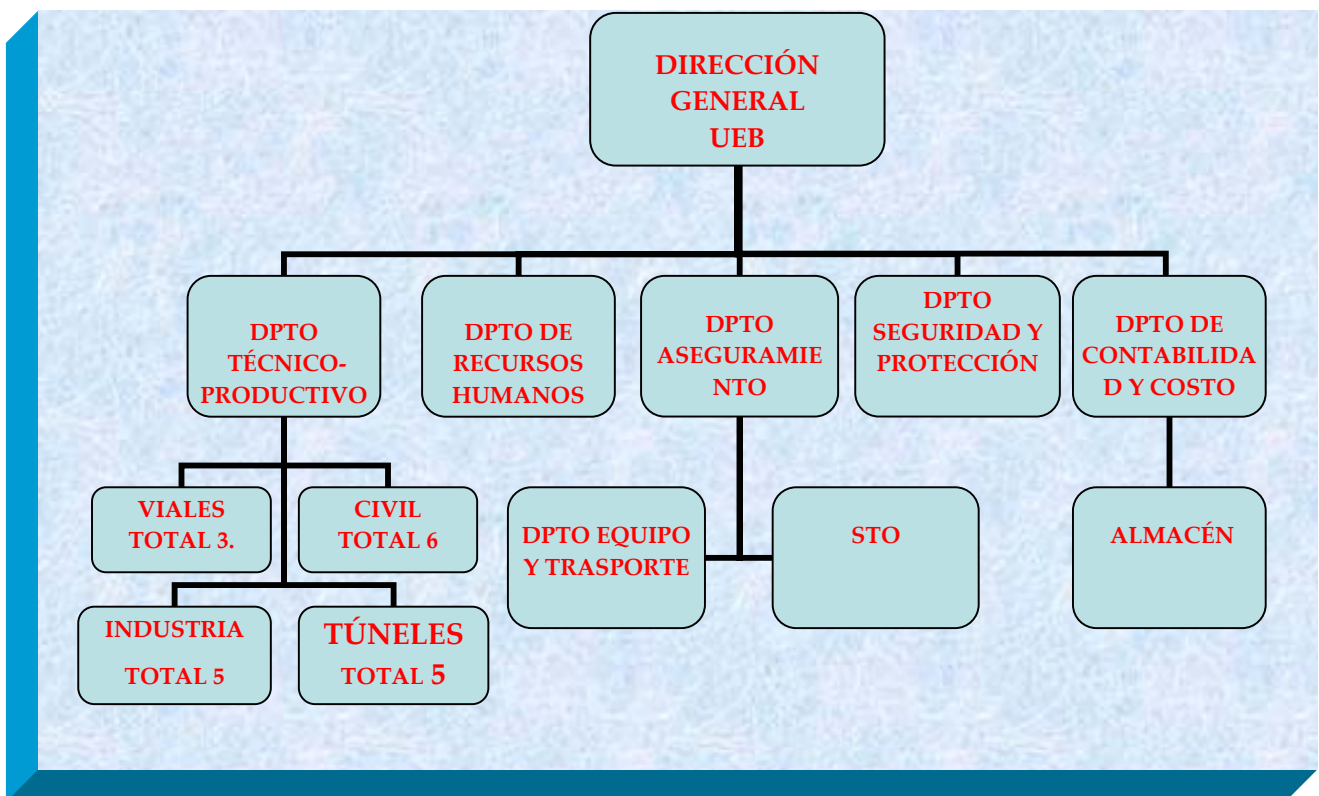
DIRECCIÓN GENERAL UEB

DPTO TÉCNICO-PRODUCTIVO

DPTO DE RECURSOS HUMANOS

DPTO ASEGURAMIE NTO

DPTO SEGURIDAD Y PROTECCIÓN

DPTO DE CONTABILIDA D Y COSTO

VIALES TOTAL 3.

CIVIL TOTAL 6

INDUSTRIA TOTAL 5

TÚNELES TOTAL 5

DPTO EQUIPO Y TRASPORTE

STO

ALMACÉN